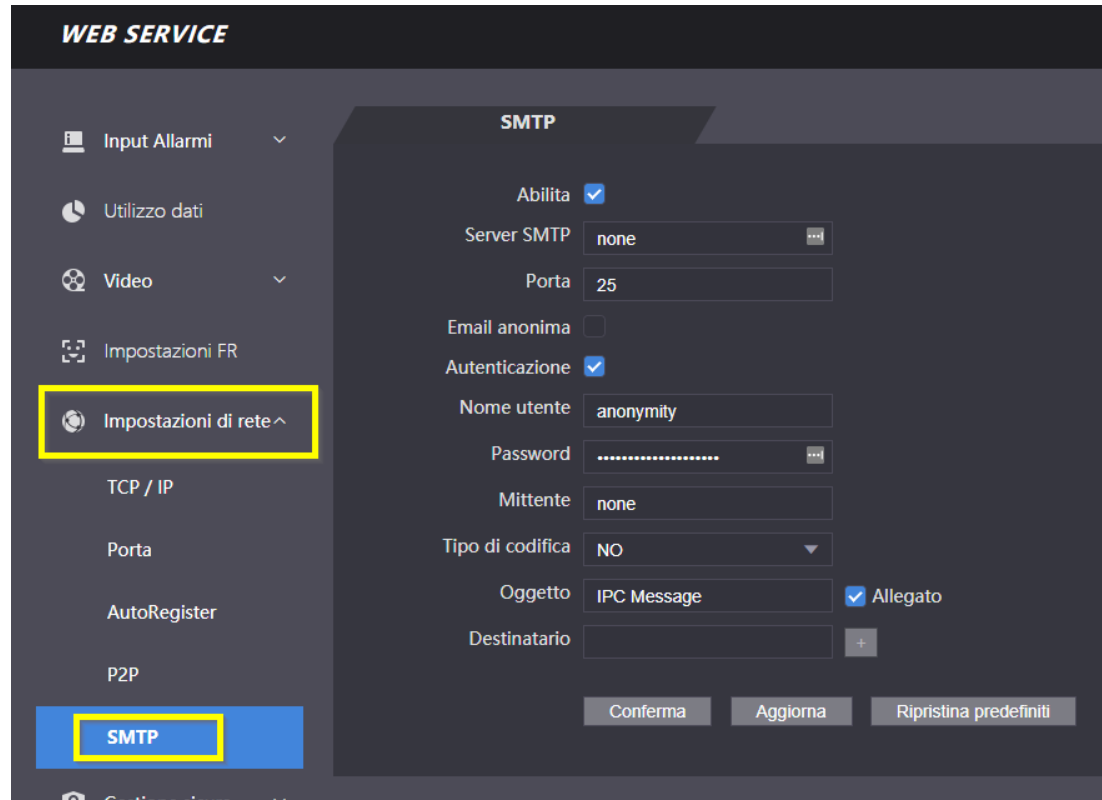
WEB SERVICE

Input Allarmi

Utilizzo dati

Video

Impostazioni FR

Impostazioni di rete

TCP / IP

Porta

AutoRegister

P2P

SMTP

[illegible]

SMTP

Abilita

Server SMTP none

Porta 25

Email anonima

Autenticazione

Nome utente anonymity

Password ••••••••••••••••••••

Mittente none

Tipo di codifica NO

Oggetto IPC Message

Allegato

Destinatario

+

Conferma

Aggiorna

Ripristina predefiniti